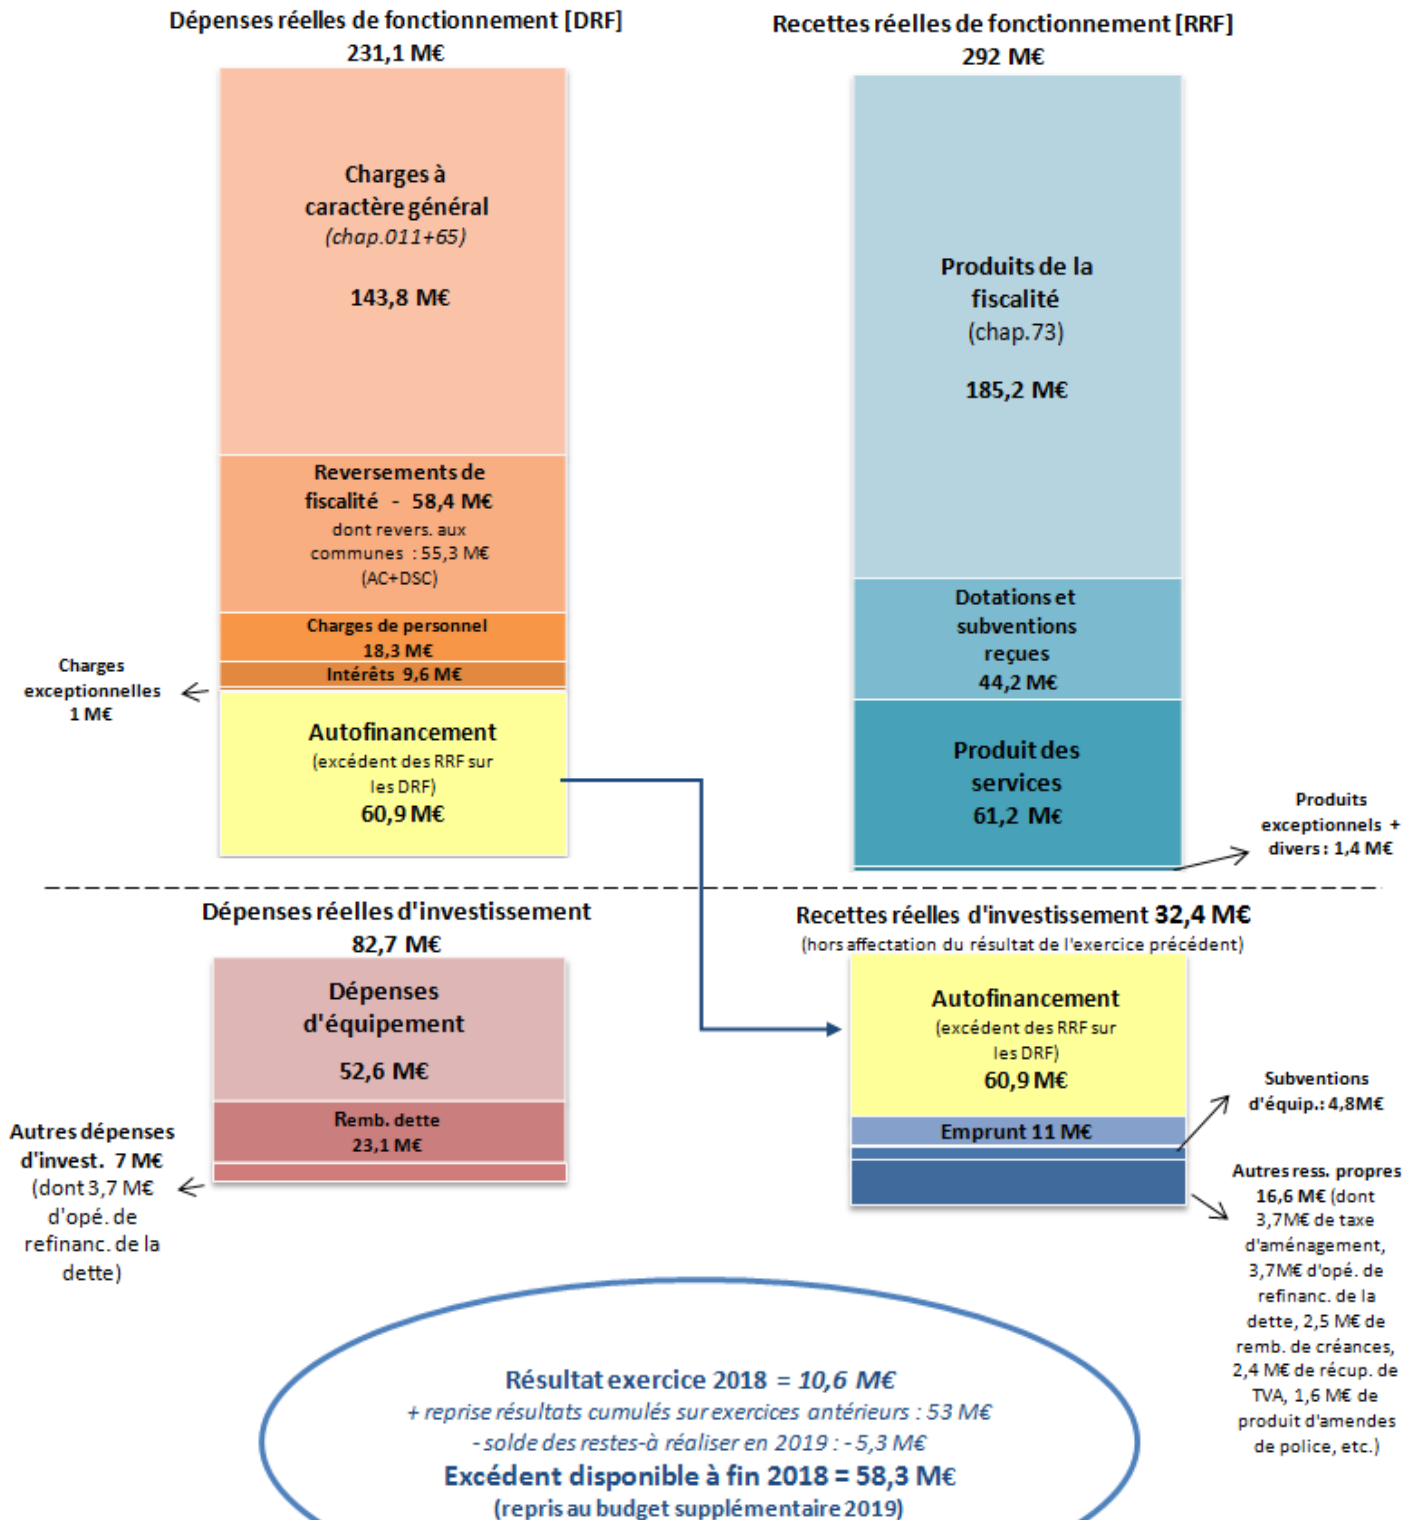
Dépenses réelles de fonctionnement [DRF]
231,1 M€

Charges à caractère général
(chap.011+65)

143,8 M€

Reversements de fiscalité - 58,4 M€
dont revers. aux communes : 55,3 M€
(AC+DSC)

Charges de personnel
18,3 M€

Intérêts 9,6 M€

Charges exceptionnelles
1 M€

Autofinancement
(excédent des RRF sur les DRF)
60,9 M€

Recettes réelles de fonctionnement [RRF]
292 M€

Produits de la fiscalité
(chap.73)

185,2 M€

Dotations et subventions reçues
44,2 M€

Produit des services
61,2 M€

Produits exceptionnels + divers : 1,4 M€

Dépenses réelles d'investissement
82,7 M€

Dépenses d'équipement

52,6 M€

Remb. dette
23,1 M€

Autres dépenses d'invest. 7 M€
(dont 3,7 M€ d'opé. de refinanc. de la dette)

Recettes réelles d'investissement 32,4 M€
(hors affectation du résultat de l'exercice précédent)

Autofinancement
(excédent des RRF sur les DRF)
60,9 M€

Emprunt 11 M€

Subventions d'équip.: 4,8M€

Autres ress. propres 16,6 M€ (dont 3,7M€ de taxe d'aménagement, 3,7M€ d'opé. de refinanc. de la dette, 2,5 M€ de remb. de créances, 2,4 M€ de récup. de TVA, 1,6 M€ de produit d'amendes de police, etc.)

Résultat exercice 2018 = 10,6 M€
+ reprise résultats cumulés sur exercices antérieurs : 53 M€
- solde des restes-à réaliser en 2019 : - 5,3 M€
Excédent disponible à fin 2018 = 58,3 M€
(repris au budget supplémentaire 2019)